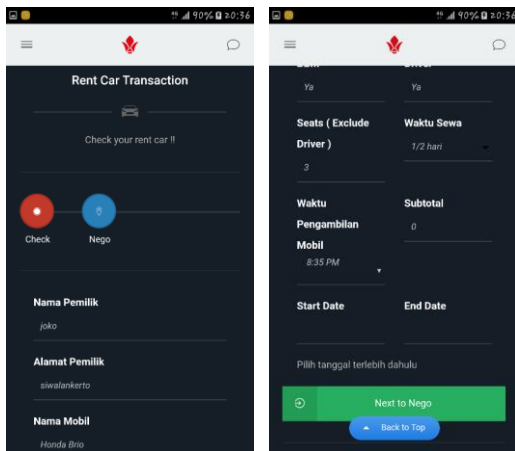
4G 90% 20:36

Rent Car Transaction

Check your rent car !!

Check

Nego

Nama Pemilik

joko

Alamat Pemilik

siwalankerto

Nama Mobil

Honda Brio

4G 90% 20:36

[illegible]

Ya

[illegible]

Ya

Seats ( Exclude Driver )

3

Waktu Sewa

1/2 hari

Waktu Pengambilan Mobil

8:35 PM

Subtotal

0

Start Date

End Date

Pilih tanggal terlebih dahulu

Next to Nego

Back to Top